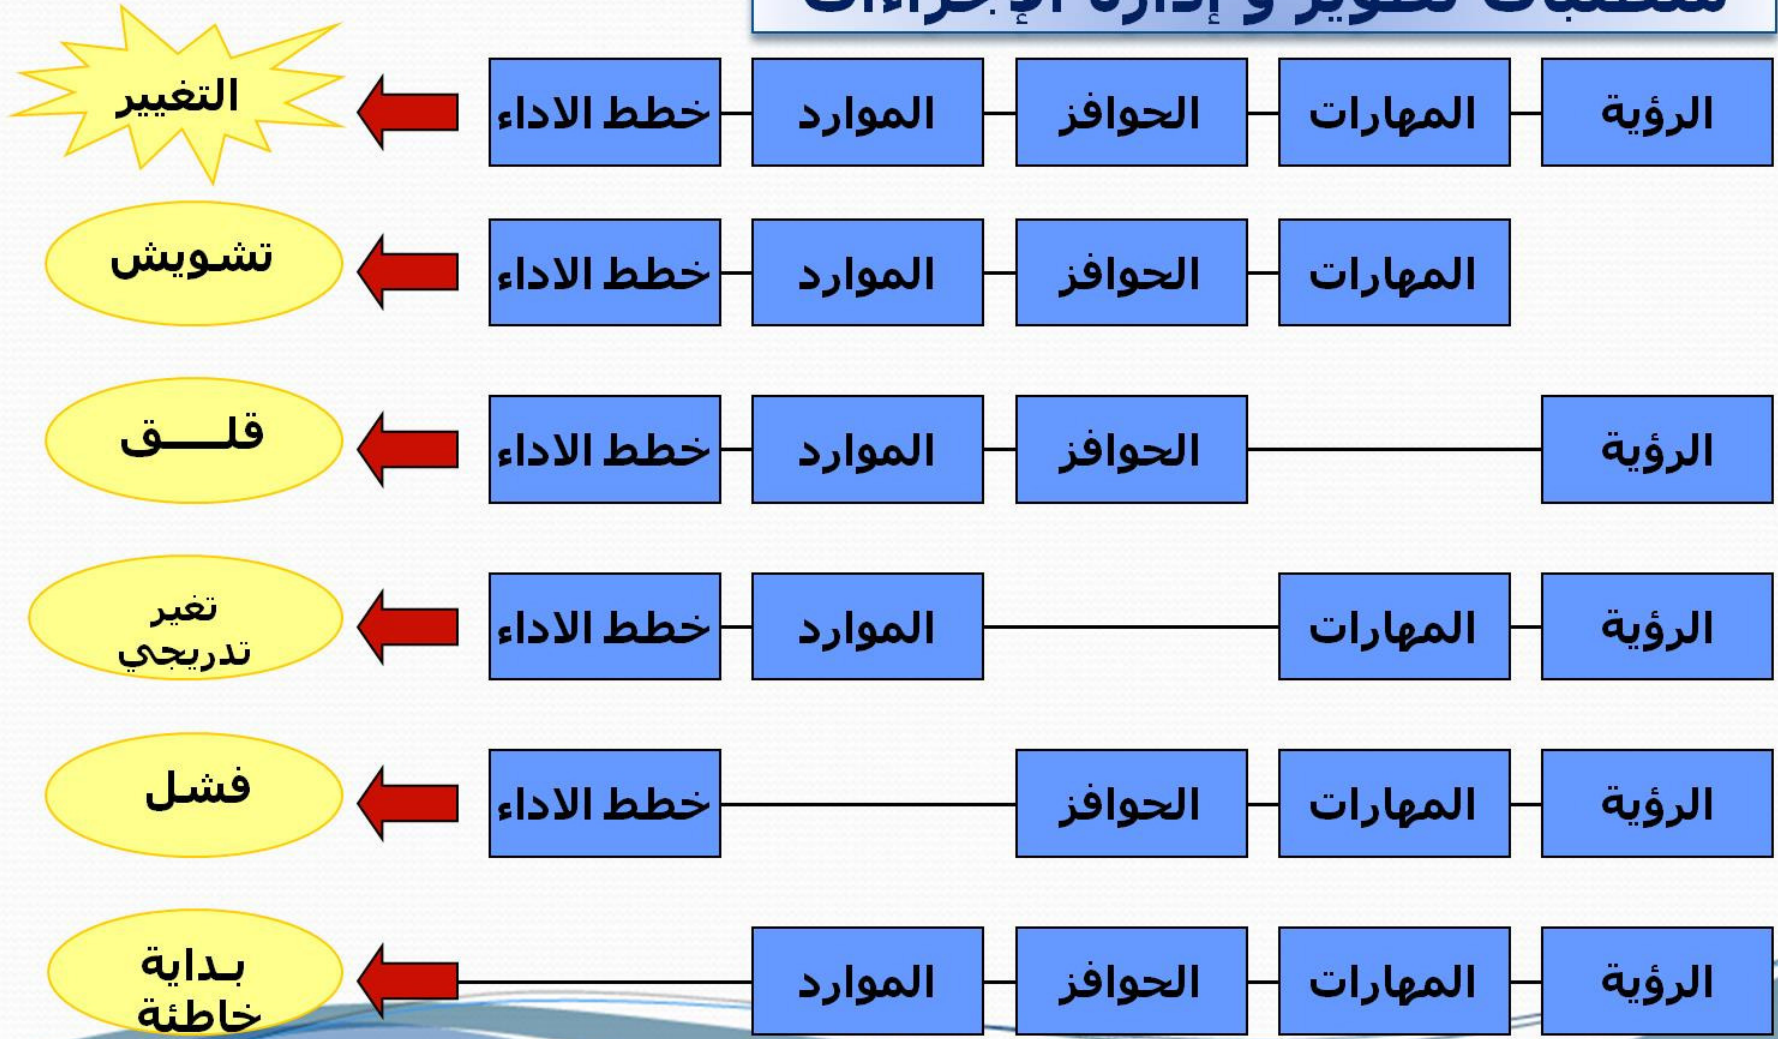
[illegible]

الرؤية المهارات الحوافز الموارد خطط الاداء التغيير

المهارات الحوافز الموارد خطط الاداء تشويش

الرؤية الحوافز الموارد خطط الاداء قلـــــق

الرؤية المهارات الموارد خطط الاداء تغير تدريجي

الرؤية المهارات الحوافز خطط الاداء فشل

الرؤية المهارات الحوافز الموارد بـداية خاطئة